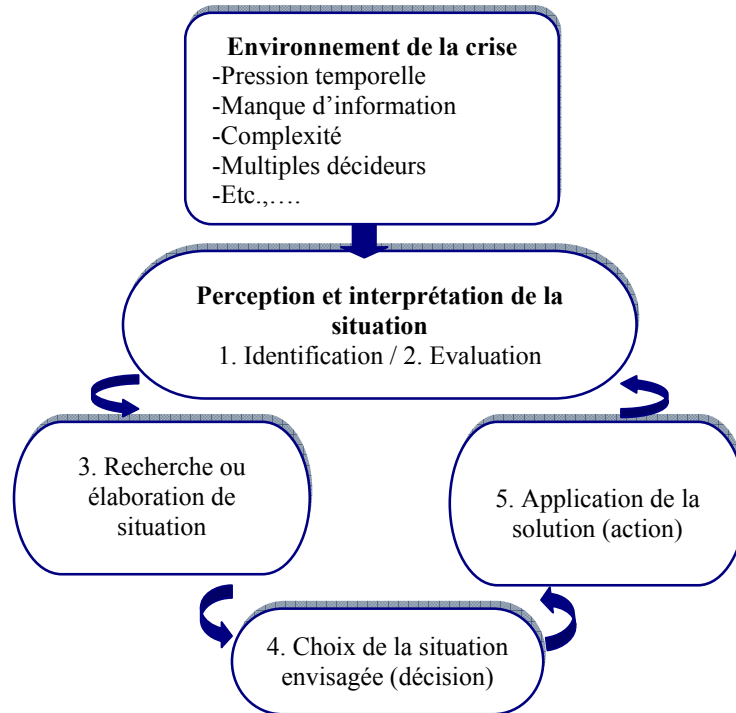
**Environnement de la crise**
-Pression temporelle
-Manque d’information
-Complexité
-Multiples décideurs
-Etc.,….

**Perception et interprétation de la situation**
1. Identification / 2. Evaluation

3. Recherche ou élaboration de situation

5. Application de la solution (action)

4. Choix de la situation envisagée (décision)